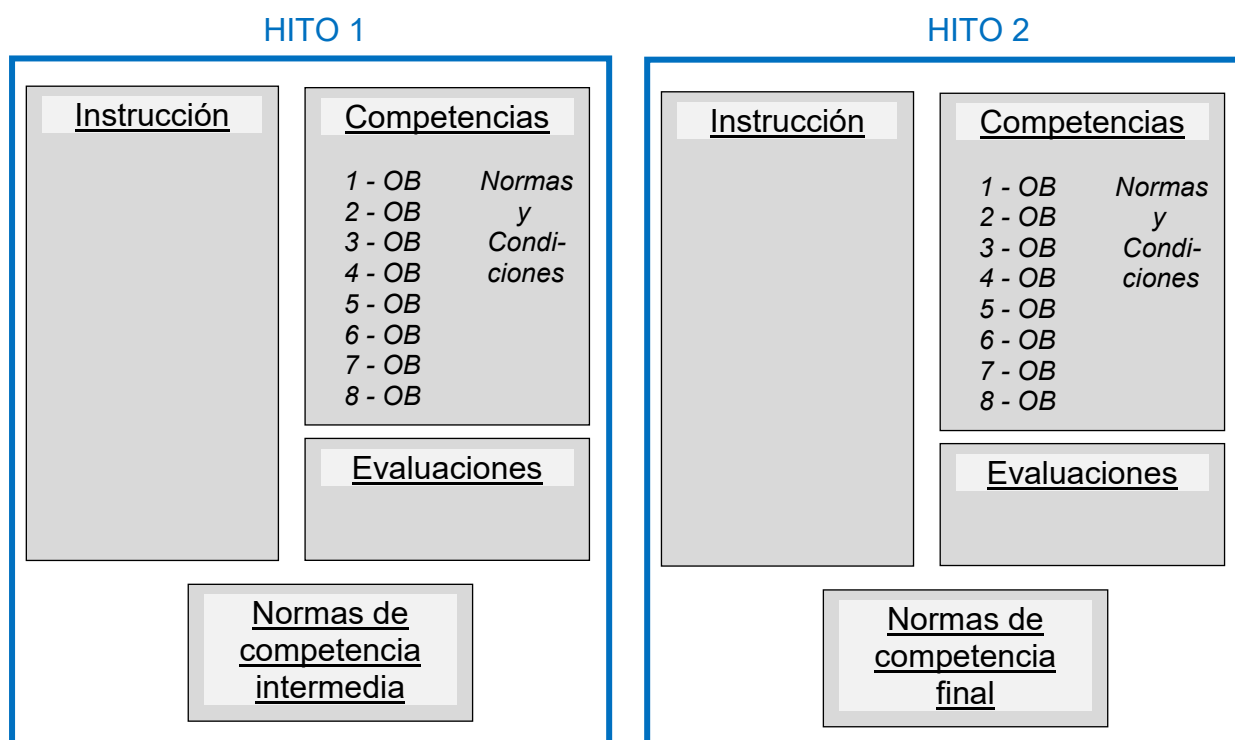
HITO 1

Instrucción

Competencias

1 - OB
2 - OB
3 - OB
4 - OB
5 - OB
6 - OB
7 - OB
8 - OB

Normas y Condiciones

Evaluaciones

Normas de competencia intermedia

HITO 2

Instrucción

Competencias

1 - OB
2 - OB
3 - OB
4 - OB
5 - OB
6 - OB
7 - OB
8 - OB

Normas y Condiciones

Evaluaciones

Normas de competencia final